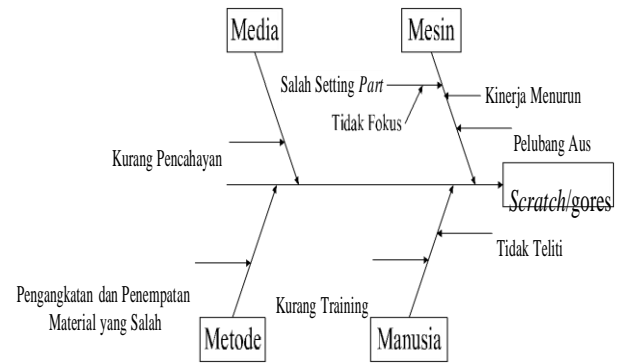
Media

Mesin

Salah Setting *Part*

Tidak Fokus

Kinerja Menurun

Pelubang Aus

Kurang Pencahayan

*Scratch*/gores

Tidak Teliti

Pengangkatan dan Penempatan Material yang Salah

Kurang Training

Metode

Manusia